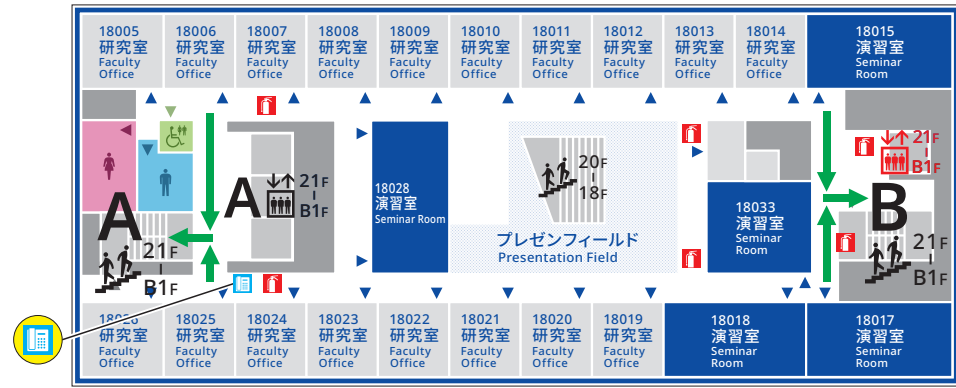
18005 研究室 Faculty Office
18006 研究室 Faculty Office
18007 研究室 Faculty Office
18008 研究室 Faculty Office
18009 研究室 Faculty Office
18010 研究室 Faculty Office
18011 研究室 Faculty Office
18012 研究室 Faculty Office
18013 研究室 Faculty Office
18014 研究室 Faculty Office
18015 演習室 Seminar Room

A
21F
|
B1F

A
21F
|
B1F

18028 演習室 Seminar Room

20F
|
18F

プレゼンフィールド
Presentation Field

18033 演習室 Seminar Room

21F
|
B1F

B
21F
|
B1F

18026 研究室 Faculty Office
18025 研究室 Faculty Office
18024 研究室 Faculty Office
18023 研究室 Faculty Office
18022 研究室 Faculty Office
18021 研究室 Faculty Office
18020 研究室 Faculty Office
18019 研究室 Faculty Office
18018 演習室 Seminar Room
18017 演習室 Seminar Room